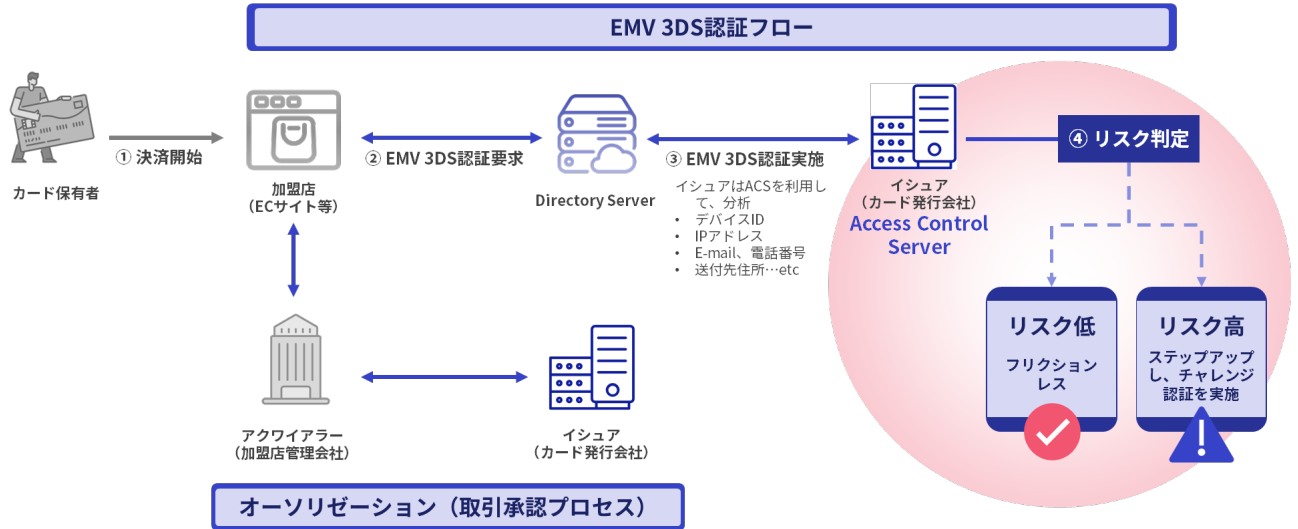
EMV 3DS認証フロー

カード保有者

① 決済開始

加盟店
（ECサイト等）

② EMV 3DS認証要求

Directory Server

③ EMV 3DS認証実施

イシュアはACSを利用して、分析
• デバイスID
• IPアドレス
• E-mail、電話番号
• 送付先住所…etc

イシュア
（カード発行会社）
Access Control Server

④ リスク判定

リスク低
フリクションレス

リスク高
ステップアップし、チャレンジ認証を実施

アクワイアラー
（加盟店管理会社）

イシュア
（カード発行会社）

オーソリゼーション（取引承認プロセス）